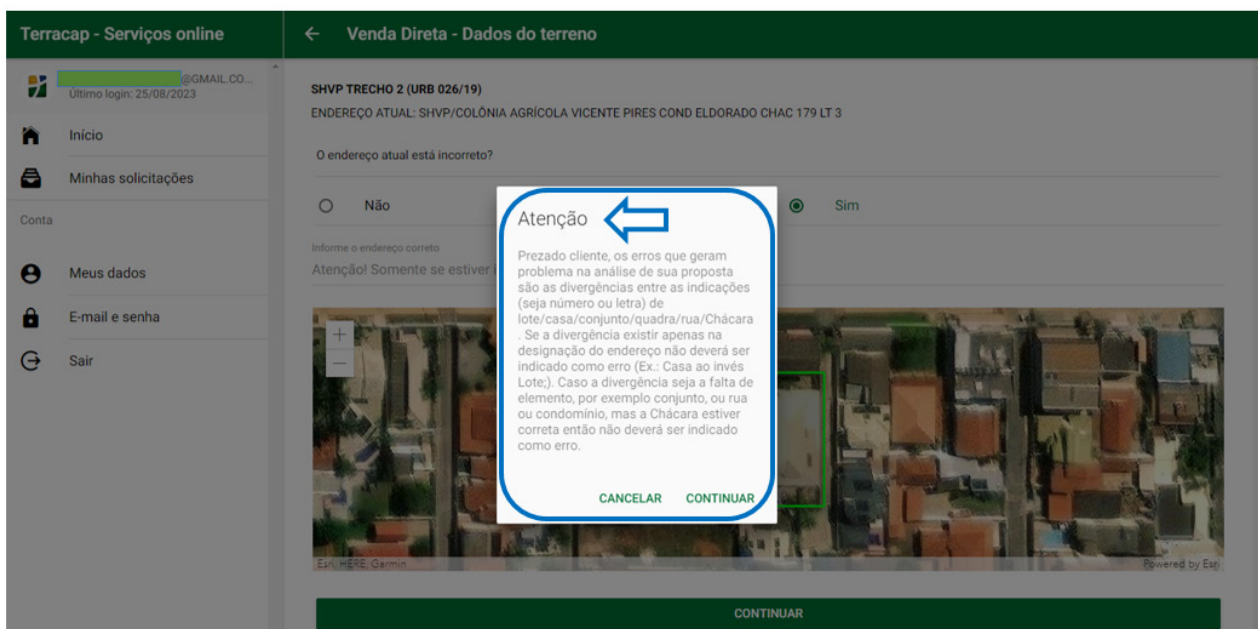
Terracap - Serviços online

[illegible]@GMAIL.CO...
Último login: 25/08/2023

Início

Minhas solicitações

Conta

Meus dados

E-mail e senha

Sair

← Venda Direta - Dados do terreno

SHVP TRECHO 2 (URB 026/19)

ENDEREÇO ATUAL: SHVP/COLÔNIA AGRÍCOLA VICENTE PIRES COND ELDORADO CHAC 179 LT 3

O endereço atual está incorreto?

Não

Sim

Informe o endereço correto

Atenção! Somente se estiver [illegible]

+
−

Esri, HERE, Garmin

Powered by Esri

Atenção

Prezado cliente, os erros que geram problema na análise de sua proposta são as divergências entre as indicações (seja número ou letra) de lote/casa/conjunto/quadra/rua/Chácara . Se a divergência existir apenas na designação do endereço não deverá ser indicado como erro (Ex.: Casa ao invés Lote;). Caso a divergência seja a falta de elemento, por exemplo conjunto, ou rua ou condomínio, mas a Chácara estiver correta então não deverá ser indicado como erro.

CANCELAR

CONTINUAR

CONTINUAR